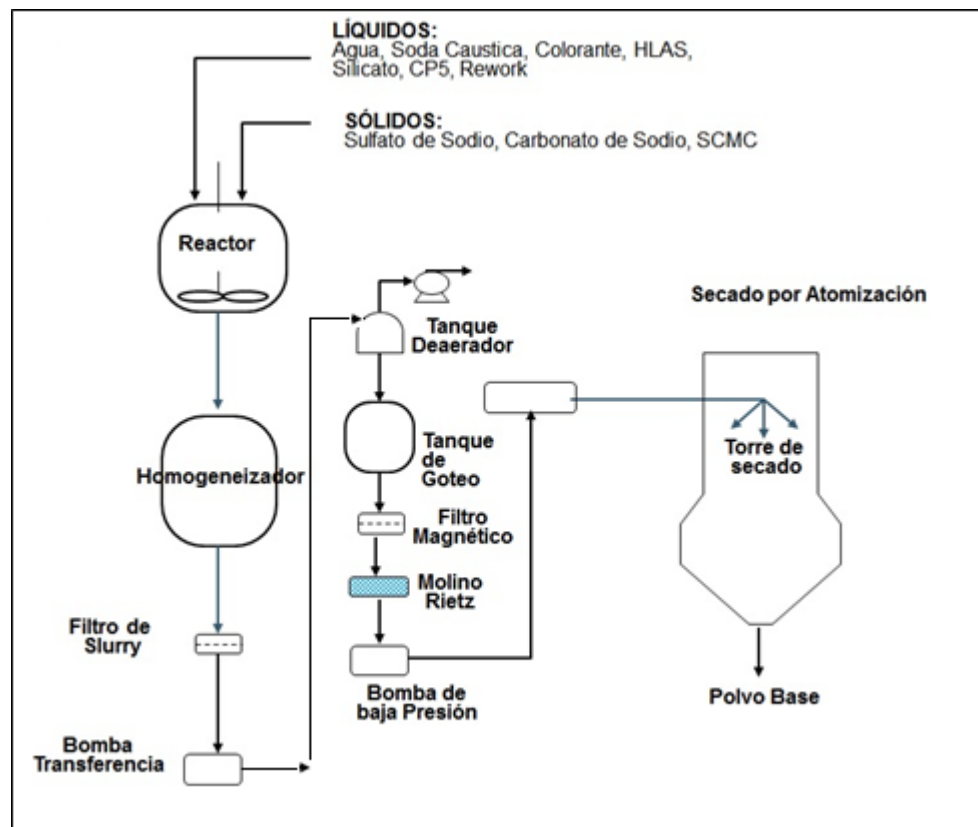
LÍQUIDOS:
Agua, Soda Caustica, Colorante, HLAS, Silicato, CP5, Rework

SÓLIDOS:
Sulfato de Sodio, Carbonato de Sodio, SCMC

Reactor

Homogeneizador

Filtro de Slurry

Bomba Transferencia

Tanque Deaerador

Tanque de Goteo

Filtro Magnético

Molino Rietz

Bomba de baja Presión

Secado por Atomización

Torre de secado

Polvo Base